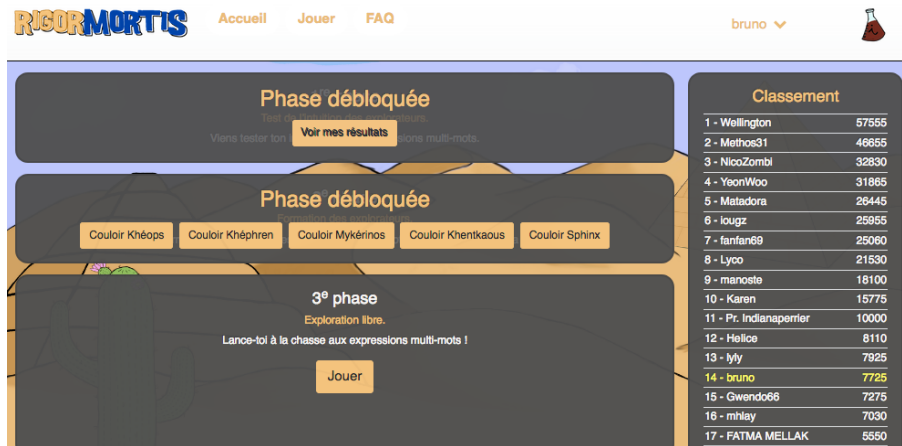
RIGORMORTIS Accueil Jouer FAQ bruno

Phase débloquée
Test de l'intuition des explorateurs.
Viens tester ton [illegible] expressions multi-mots.
Voir mes résultats

Phase débloquée
Formation des explorateurs.
Couloir Khéops Couloir Khéphren Couloir Mykérinos Couloir Khentkaous Couloir Sphinx

3$^e$ phase
Exploration libre.
Lance-toi à la chasse aux expressions multi-mots !
Jouer

Classement
| | |
|---|---|
| 1 - Wellington | 57555 |
| 2 - Methos31 | 46655 |
| 3 - NicoZombi | 32830 |
| 4 - YeonWoo | 31865 |
| 5 - Matadora | 26445 |
| 6 - iougz | 25955 |
| 7 - fanfan69 | 25060 |
| 8 - Lyco | 21530 |
| 9 - manoste | 18100 |
| 10 - Karen | 15775 |
| 11 - Pr. Indianaperrier | 10000 |
| 12 - Helice | 8110 |
| 13 - lyly | 7925 |
| 14 - bruno | 7725 |
| 15 - Gwendo66 | 7275 |
| 16 - mhlay | 7030 |
| 17 - FATMA MELLAK | 5550 |